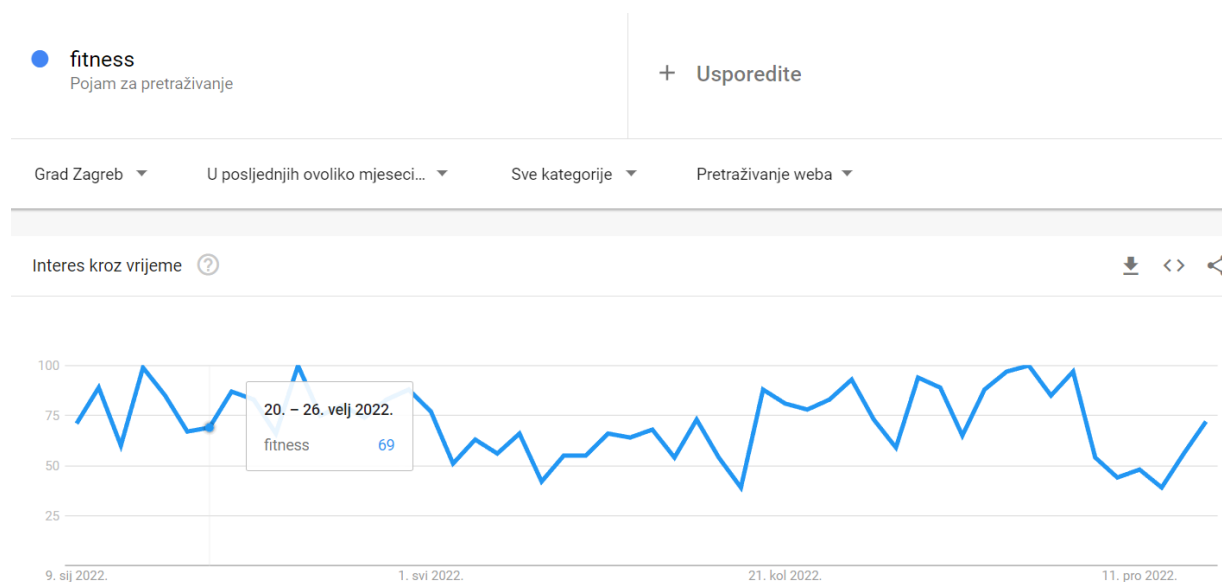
fitness
Pojam za pretraživanje

+ Usporedite

Grad Zagreb ▼ U posljednjih ovoliko mjeseci... ▼ Sve kategorije ▼ Pretraživanje weba ▼

Interes kroz vrijeme

100
75
50
25

20. – 26. velj 2022.
fitness 69

9. sij 2022. 1. svi 2022. 21. kol 2022. 11. pro 2022.